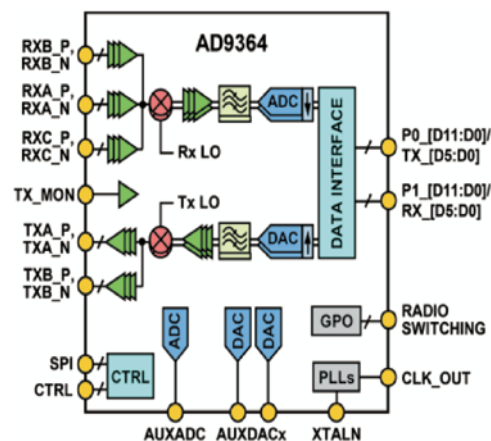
AD9364

RXB_P, RXB_N
RXA_P, RXA_N
RXC_P, RXC_N
TX_MON
TXA_P, TXA_N
TXB_P, TXB_N
SPI
CTRL

Rx LO
Tx LO
ADC
DAC
DATA INTERFACE
CTRL
ADC
DAC
DAC
GPO
PLLs

P0_[D11:D0]/ TX_[D5:D0]
P1_[D11:D0]/ RX_[D5:D0]
RADIO SWITCHING
CLK_OUT

AUXADC
AUXDACx
XTALN